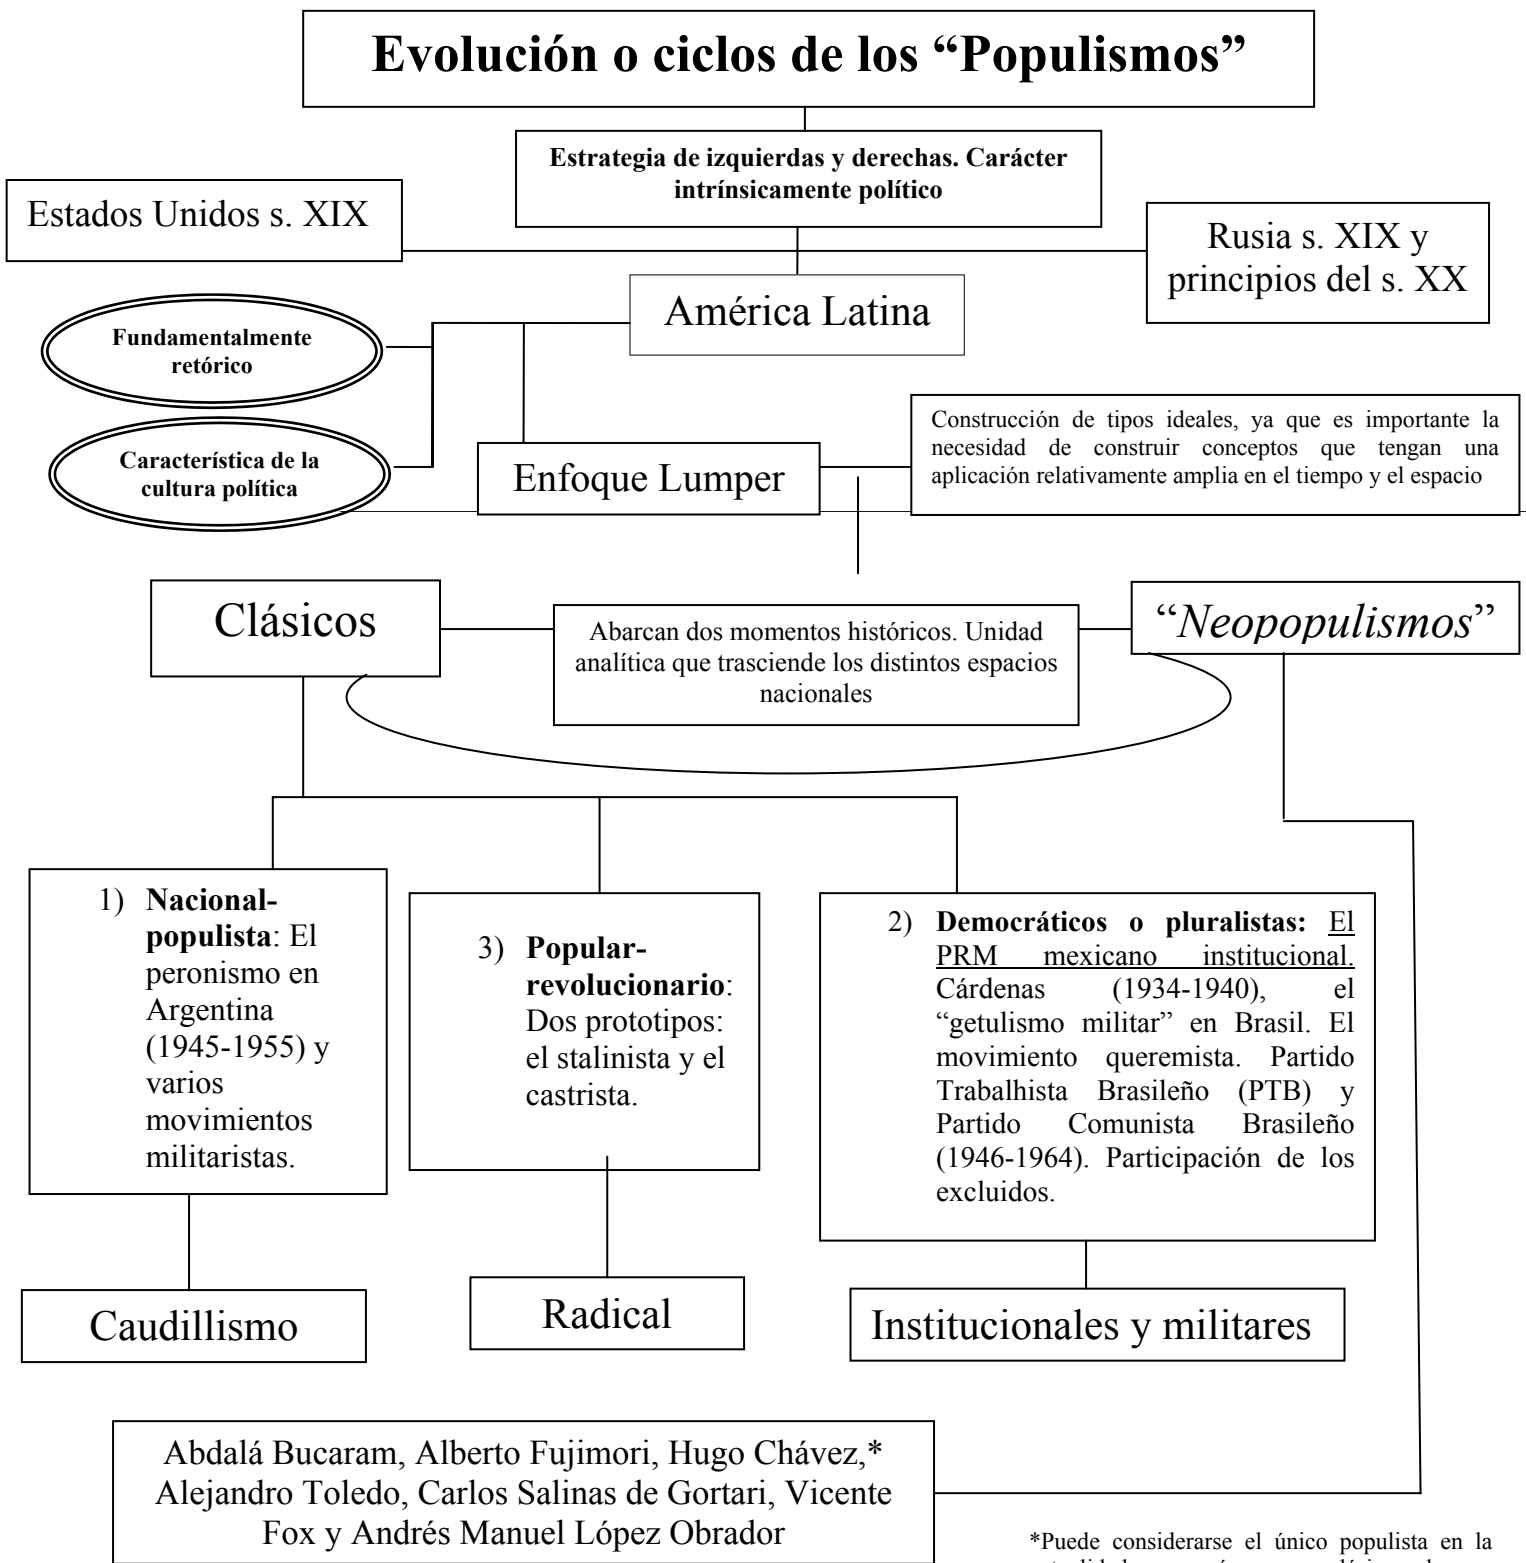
Evolución o ciclos de los "Populismos"

Estrategia de izquierdas y derechas. Carácter intrínsicamente político

Estados Unidos s. XIX

Rusia s. XIX y principios del s. XX

América Latina

Fundamentalmente retórico

Característica de la cultura política

Enfoque Lumper

Construcción de tipos ideales, ya que es importante la necesidad de construir conceptos que tengan una aplicación relativamente amplia en el tiempo y el espacio

Clásicos

Abarcan dos momentos históricos. Unidad analítica que trasciende los distintos espacios nacionales

"*Neopopulismos*"

1) **Nacional-populista**: El peronismo en Argentina (1945-1955) y varios movimientos militaristas.

3) **Popular-revolucionario**: Dos prototipos: el stalinista y el castrista.

2) **Democráticos o pluralistas:** El PRM mexicano institucional. Cárdenas (1934-1940), el "getulismo militar" en Brasil. El movimiento queremista. Partido Trabalhista Brasileño (PTB) y Partido Comunista Brasileño (1946-1964). Participación de los excluidos.

Caudillismo

Radical

Institucionales y militares

Abdalá Bucaram, Alberto Fujimori, Hugo Chávez,* Alejandro Toledo, Carlos Salinas de Gortari, Vicente Fox y Andrés Manuel López Obrador

*Puede considerarse el único populista en la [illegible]